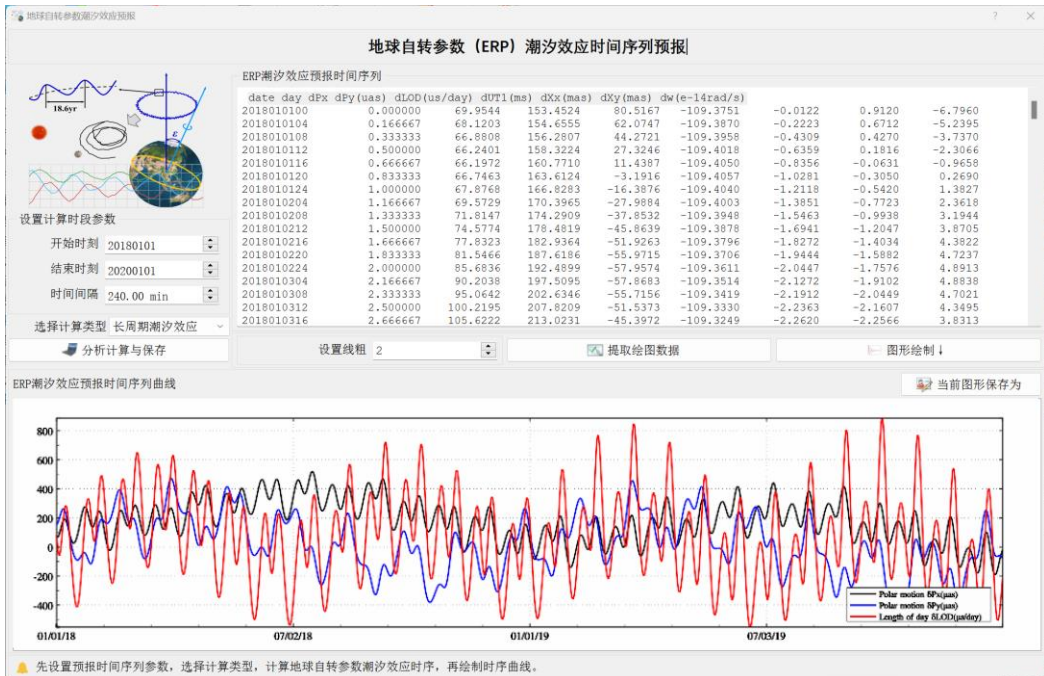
地球自转参数潮汐效应预报

?

地球自转参数（ERP）潮汐效应时间序列预报

18.6yr

ε

设置计算时段参数

开始时刻 20180101

结束时刻 20200101

时间间隔 240.00 min

选择计算类型 长周期潮汐效应

分析计算与保存

ERP潮汐效应预报时间序列

| date | day | dPx | dPy(uas) | dLOD(us/day) | dUT1(ms) | dXx(mas) | dXy(mas) | dw(e-14rad/s) |
|---|---|---|---|---|---|---|---|---|
| 2018010100 | 0.000000 | 69.9544 | 153.4524 | 80.5167 | -109.3751 | -0.0122 | 0.9120 | -6.7960 |
| 2018010104 | 0.166667 | 68.1203 | 154.6555 | 62.0747 | -109.3870 | -0.2223 | 0.6712 | -5.2395 |
| 2018010108 | 0.333333 | 66.8808 | 156.2807 | 44.2721 | -109.3958 | -0.4309 | 0.4270 | -3.7370 |
| 2018010112 | 0.500000 | 66.2401 | 158.3224 | 27.3246 | -109.4018 | -0.6359 | 0.1816 | -2.3066 |
| 2018010116 | 0.666667 | 66.1972 | 160.7710 | 11.4387 | -109.4050 | -0.8356 | -0.0631 | -0.9658 |
| 2018010120 | 0.833333 | 66.7463 | 163.6124 | -3.1916 | -109.4057 | -1.0281 | -0.3050 | 0.2690 |
| 2018010124 | 1.000000 | 67.8768 | 166.8283 | -16.3876 | -109.4040 | -1.2118 | -0.5420 | 1.3827 |
| 2018010204 | 1.166667 | 69.5729 | 170.3965 | -27.9884 | -109.4003 | -1.3851 | -0.7723 | 2.3618 |
| 2018010208 | 1.333333 | 71.8147 | 174.2909 | -37.8532 | -109.3948 | -1.5463 | -0.9938 | 3.1944 |
| 2018010212 | 1.500000 | 74.5774 | 178.4819 | -45.8639 | -109.3878 | -1.6941 | -1.2047 | 3.8705 |
| 2018010216 | 1.666667 | 77.8323 | 182.9364 | -51.9263 | -109.3796 | -1.8272 | -1.4034 | 4.3822 |
| 2018010220 | 1.833333 | 81.5466 | 187.6186 | -55.9715 | -109.3706 | -1.9444 | -1.5882 | 4.7237 |
| 2018010224 | 2.000000 | 85.6836 | 192.4899 | -57.9574 | -109.3611 | -2.0447 | -1.7576 | 4.8913 |
| 2018010304 | 2.166667 | 90.2038 | 197.5095 | -57.8683 | -109.3514 | -2.1272 | -1.9102 | 4.8838 |
| 2018010308 | 2.333333 | 95.0642 | 202.6346 | -55.7156 | -109.3419 | -2.1912 | -2.0449 | 4.7021 |
| 2018010312 | 2.500000 | 100.2195 | 207.8209 | -51.5373 | -109.3330 | -2.2363 | -2.1607 | 4.3495 |
| 2018010316 | 2.666667 | 105.6222 | 213.0231 | -45.3972 | -109.3249 | -2.2620 | -2.2566 | 3.8313 |

设置线粗 2

提取绘图数据

图形绘制↓

ERP潮汐效应预报时间序列曲线

当前图形保存为

800
600
400
200
0
-200
-400

01/01/18
07/02/18
01/01/19
07/03/19

Polar motion δPx(uas)
Polar motion δPy(uas)
Length of day δLOD(us/day)

先设置预报时间序列参数，选择计算类型，计算地球自转参数潮汐效应时序，再绘制时序曲线。